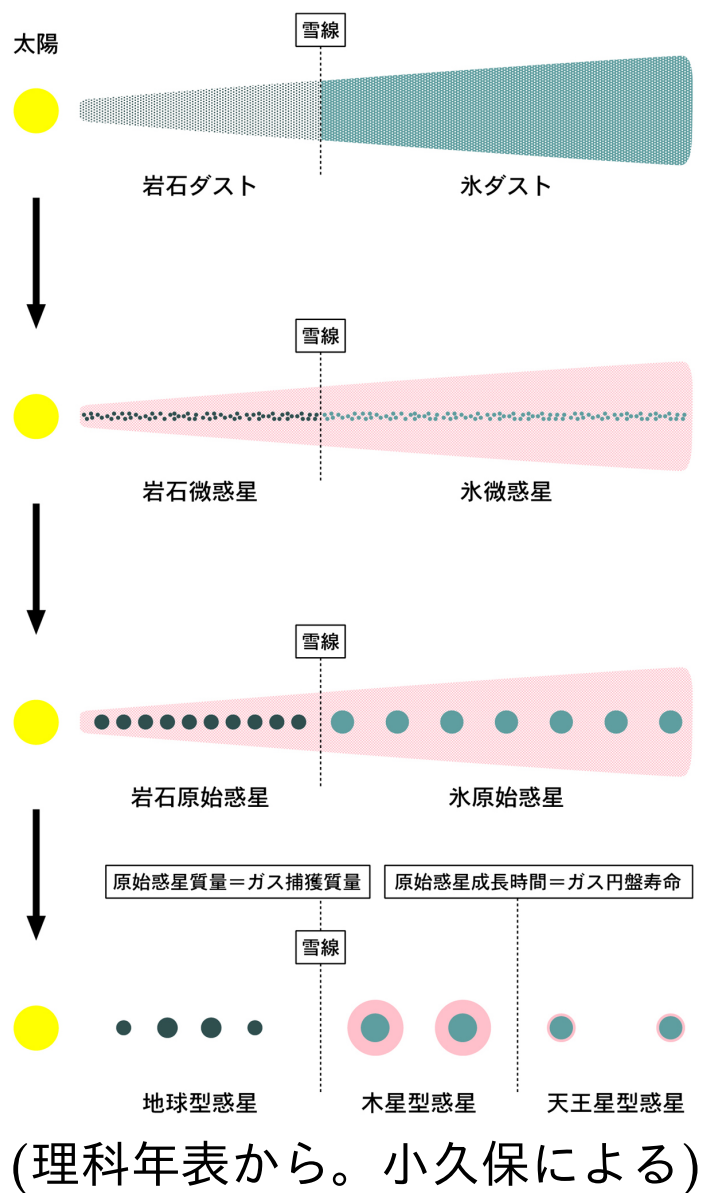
太陽

雪線

岩石ダスト

氷ダスト

雪線

岩石微惑星

氷微惑星

雪線

岩石原始惑星

氷原始惑星

原始惑星質量＝ガス捕獲質量

原始惑星成長時間＝ガス円盤寿命

雪線

地球型惑星

木星型惑星

天王星型惑星

(理科年表から。小久保による)